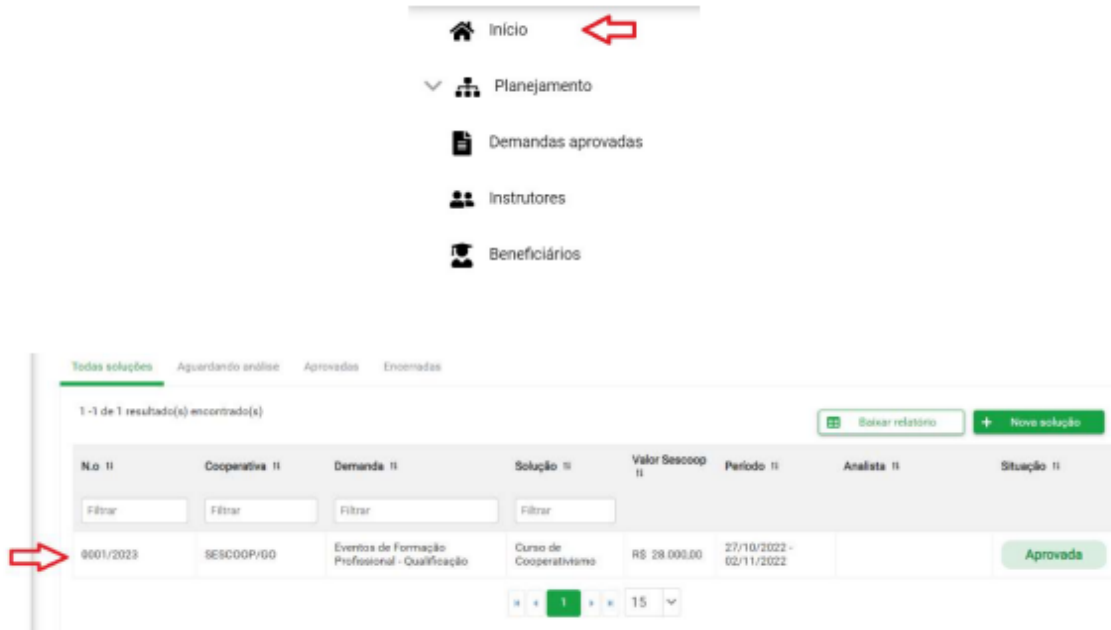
Início

Planejamento

Demandas aprovadas

Instrutores

Beneficiários

Todas soluções Aguardando análise Aprovadas Encerradas

1 -1 de 1 resultado(s) encontrado(s)

Baixar relatório

+ Nova solução

| N.o ⇅ | Cooperativa ⇅ | Demanda ⇅ | Solução ⇅ | Valor Sescoop ⇅ | Período ⇅ | Analista ⇅ | Situação ⇅ |
|---|---|---|---|---|---|---|---|
| Filtrar | Filtrar | Filtrar | Filtrar | | | | |
| 0001/2023 | SESCOOP/GO | Eventos de Formação Profissional - Qualificação | Curso de Cooperativismo | R$ 28.000,00 | 27/10/2022 - 02/11/2022 | | Aprovada |

1 15